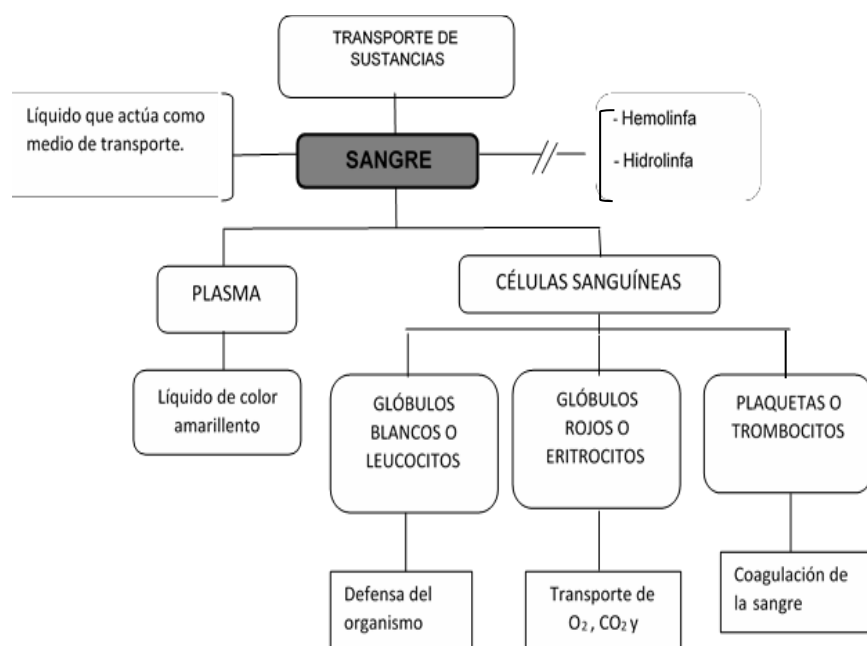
TRANSPORTE DE SUSTANCIAS

Líquido que actúa como medio de transporte.

SANGRE

- Hemolinfa
- Hidrolinfa

PLASMA

CÉLULAS SANGUÍNEAS

Líquido de color amarillento

GLÓBULOS BLANCOS O LEUCOCITOS

GLÓBULOS ROJOS O ERITROCITOS

PLAQUETAS O TROMBOCITOS

Defensa del organismo

Transporte de $O_2$ , $CO_2$ y

Coagulación de la sangre